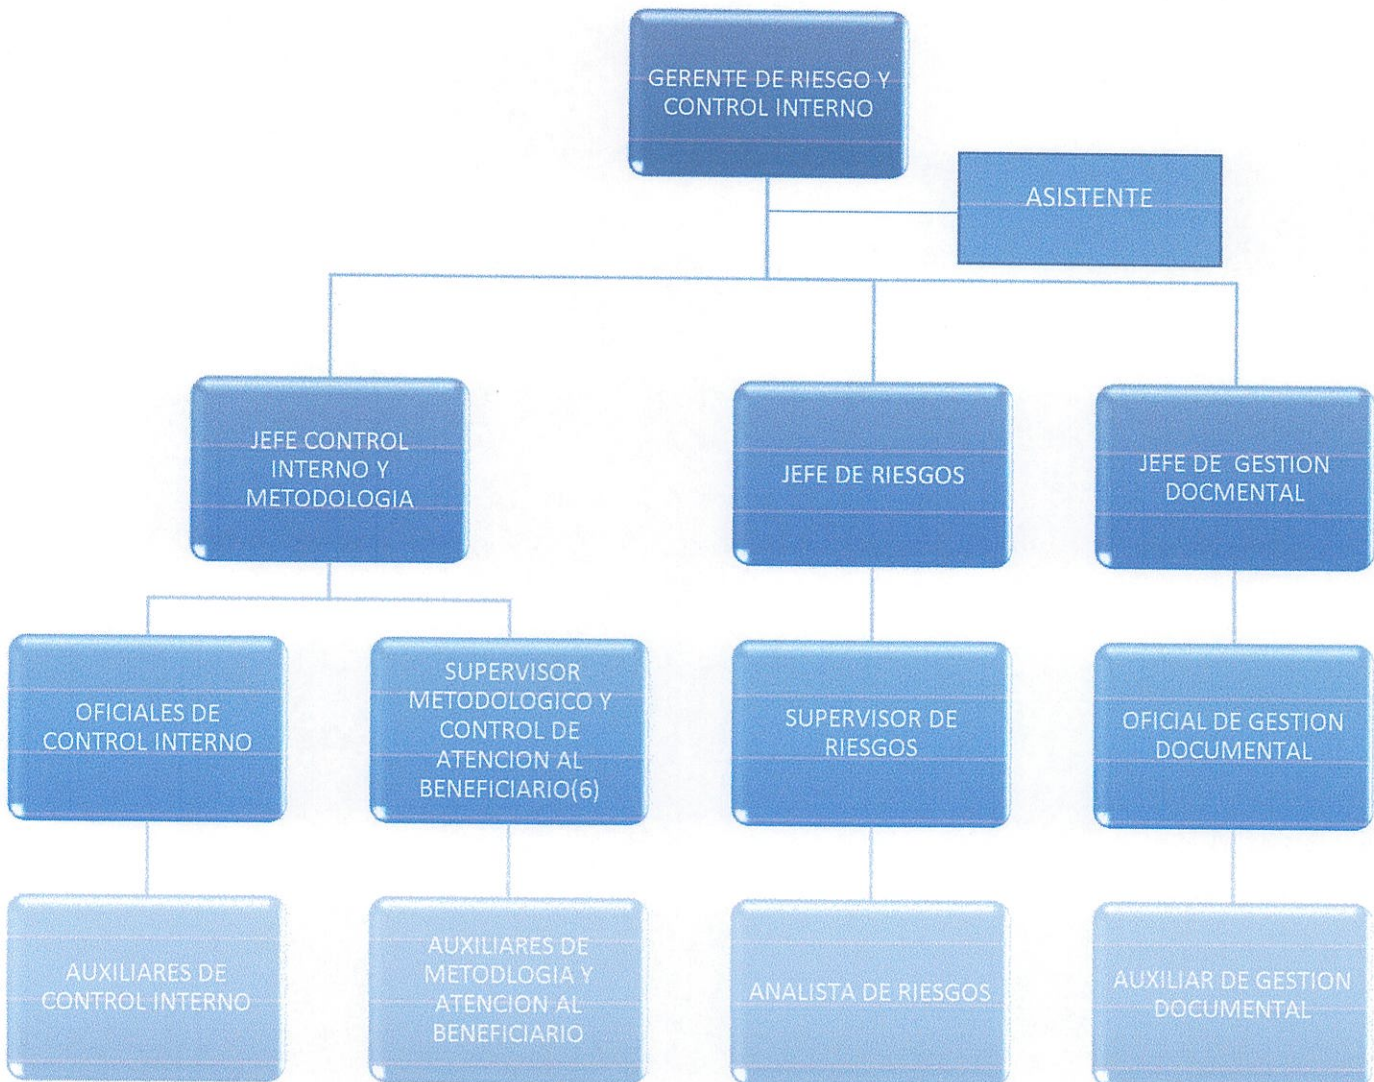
GERENTE DE RIESGO Y CONTROL INTERNO

ASISTENTE

JEFE CONTROL INTERNO Y METODOLOGIA

JEFE DE RIESGOS

JEFE DE GESTION DOCMENTAL

OFICIALES DE CONTROL INTERNO

SUPERVISOR METODOLOGICO Y CONTROL DE ATENCION AL BENEFICIARIO(6)

SUPERVISOR DE RIESGOS

OFICIAL DE GESTION DOCUMENTAL

AUXILIARES DE CONTROL INTERNO

AUXILIARES DE METODOLOGIA Y ATENCION AL BENEFICIARIO

ANALISTA DE RIESGOS

AUXILIAR DE GESTION DOCUMENTAL